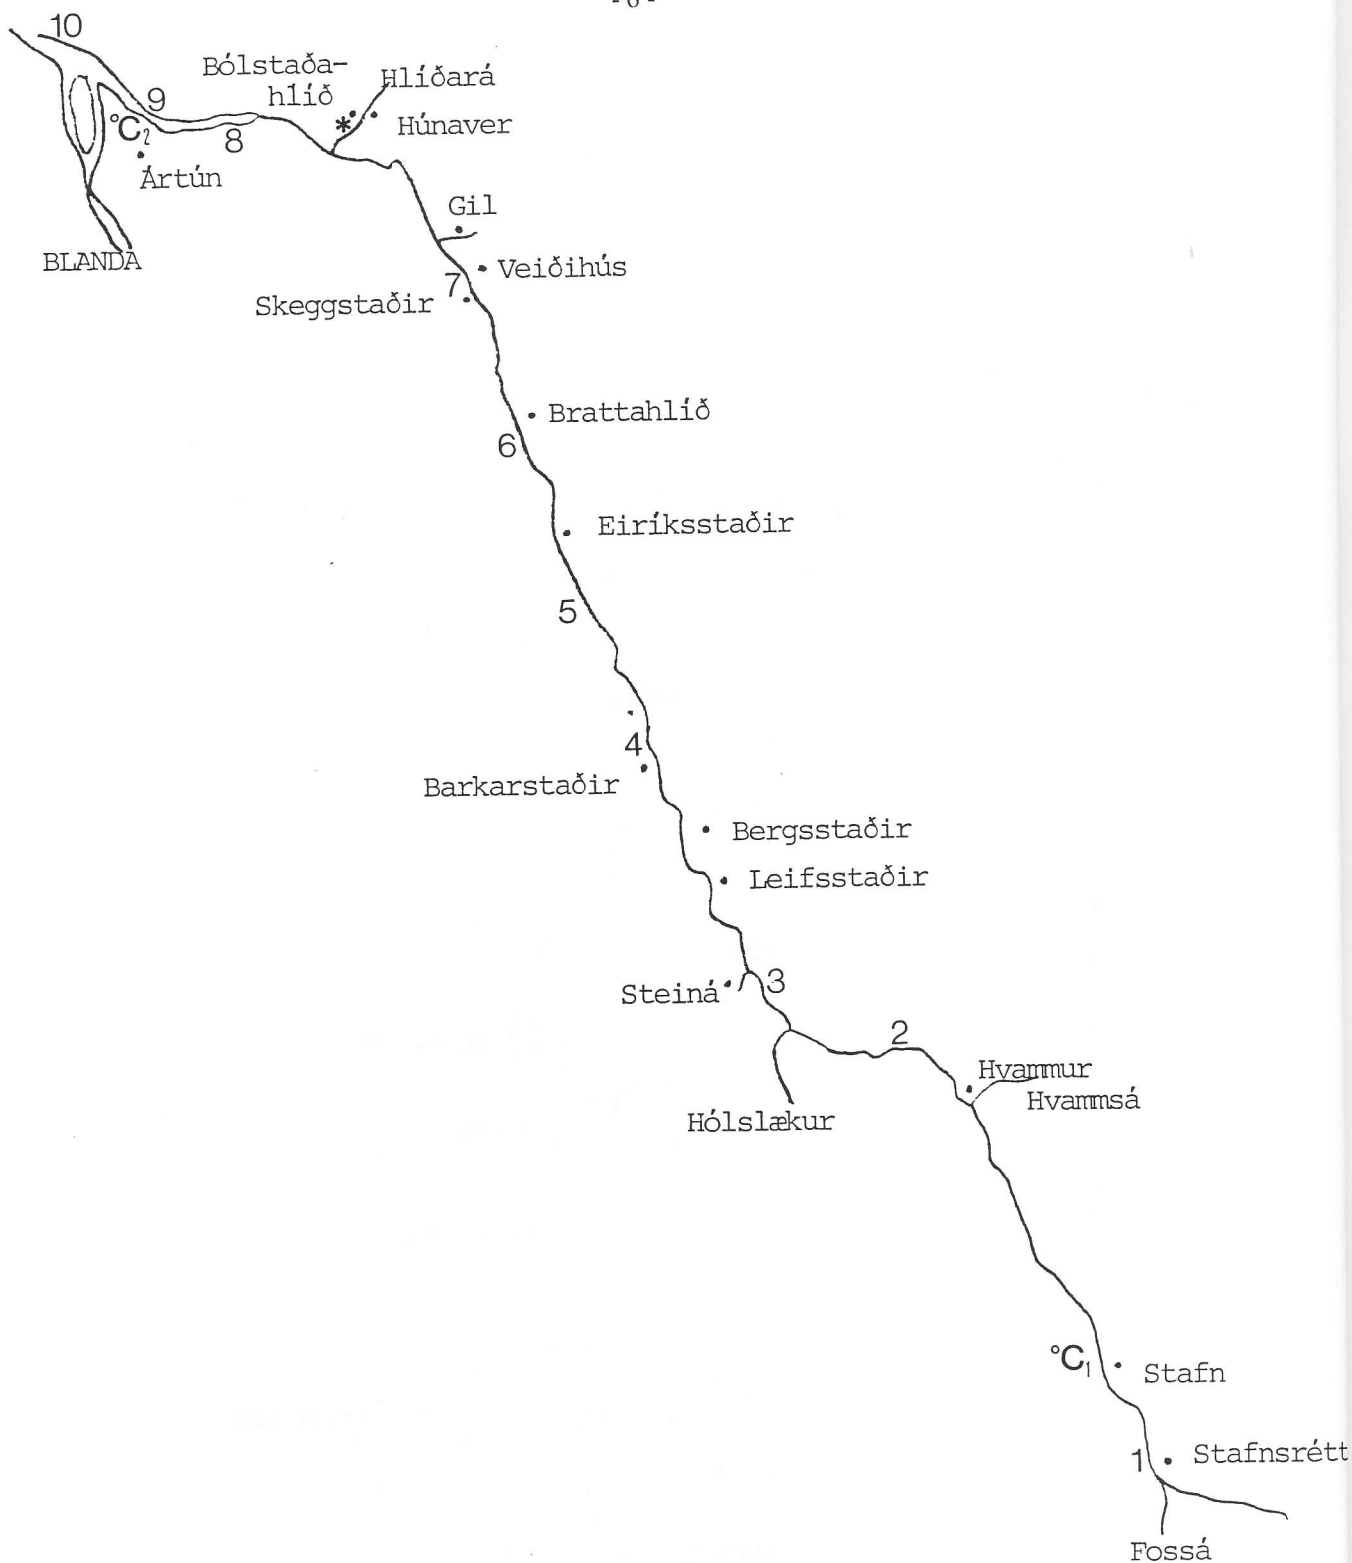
-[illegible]-

10
Bólstaðahlíð
Hlíðará
9
°C$_2$
8
Húnaver
Ártún
BLANDA
Gil
Veiðihús
7
Skeggstaðir
Brattahlíð
6
Eiríksstaðir
5
4
Barkarstaðir
Bergsstaðir
Leifsstaðir
Steiná
3
2
Hvammur
Hvammsá
Hólslækur
°C$_1$
Stafn
1
Stafnsrétt
Fossá